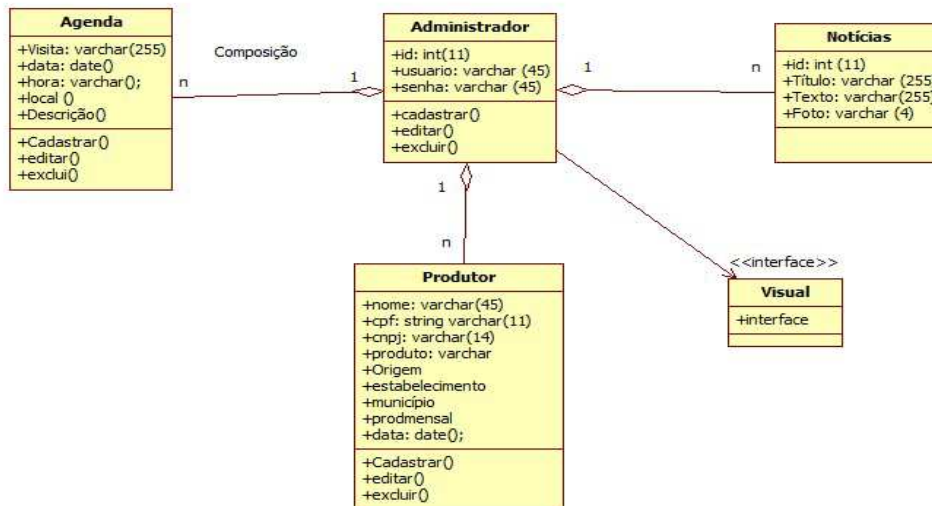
Agenda
+Visita: varchar(255)
+data: date()
+hora: varchar();
+local ()
+Descrição()
+Cadastrar()
+editar()
+exclui()

Composição

n

1

Administrador
+id: int(11)
+usuario: varchar (45)
+senha: varchar (45)
+cadastrar()
+editar()
+excluir()

1

n

Notícias
+id: int (11)
+Título: varchar (255
+Texto: varchar(255
+Foto: varchar (4)

1

n

Produtor
+nome: varchar(45)
+cpf: string varchar(11)
+cnpj: varchar(14)
+produto: varchar
+Origem
+estabelecimento
+município
+prodmensal
+data: date();
+Cadastrar()
+editar()
+excluir()

<<interface>>
Visual
+interface